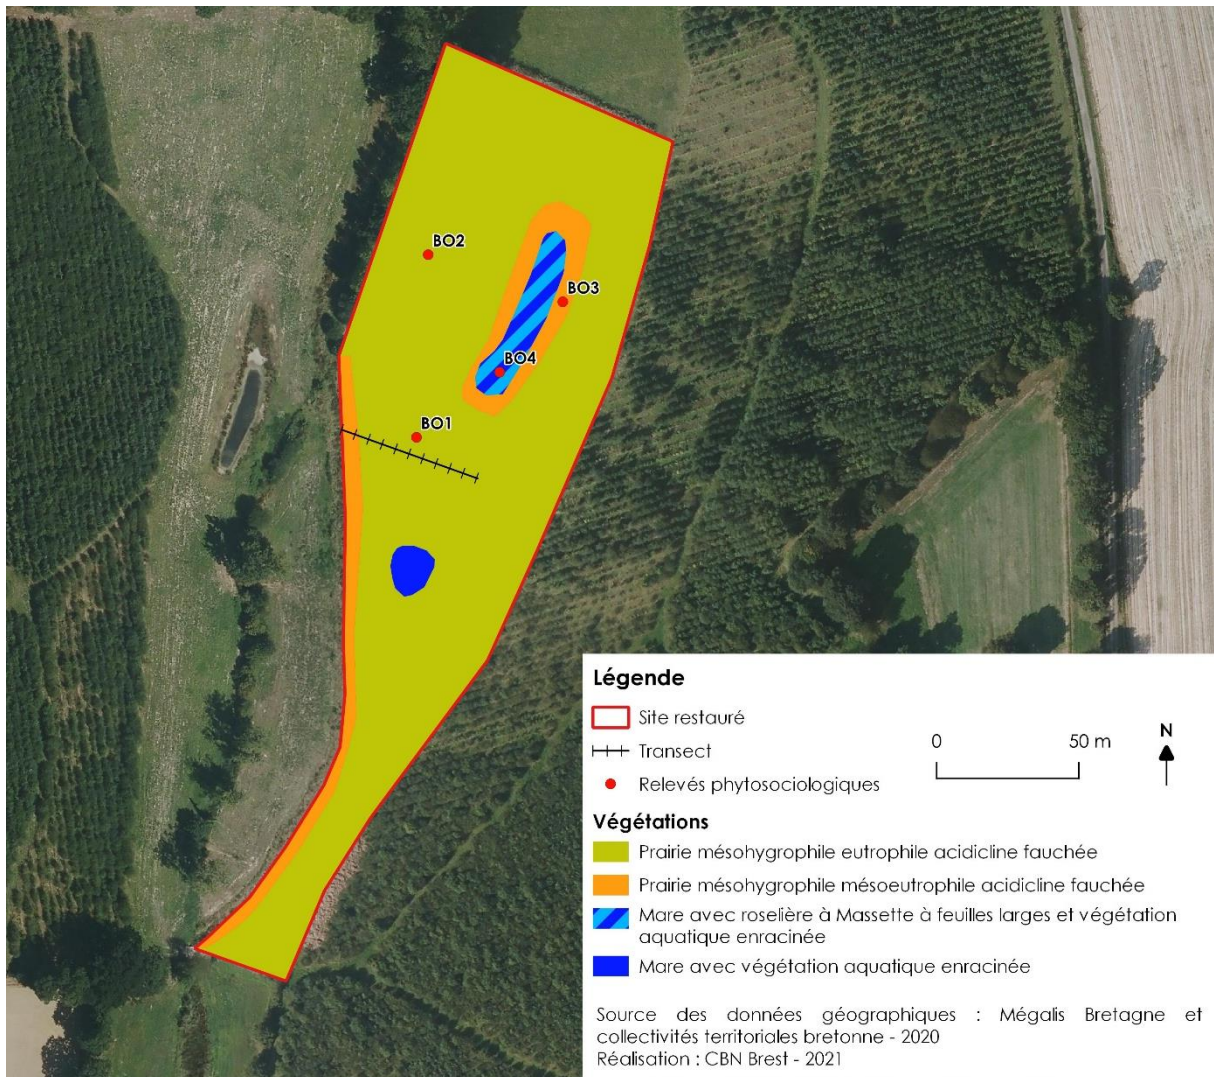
BO2

BO3

BO4

BO1

Légende

Site restauré

Transect

Relevés phytosociologiques

0 50 m

N

Végétations

Prairie mésohygrophile eutrophile acidicline fauchée

Prairie mésohygrophile mésoeutrophile acidicline fauchée

Mare avec roselière à Massette à feuilles larges et végétation aquatique enracinée

Mare avec végétation aquatique enracinée

Source des données géographiques : Mégalis Bretagne et collectivités territoriales bretonne - 2020
Réalisation : CBN Brest - 2021